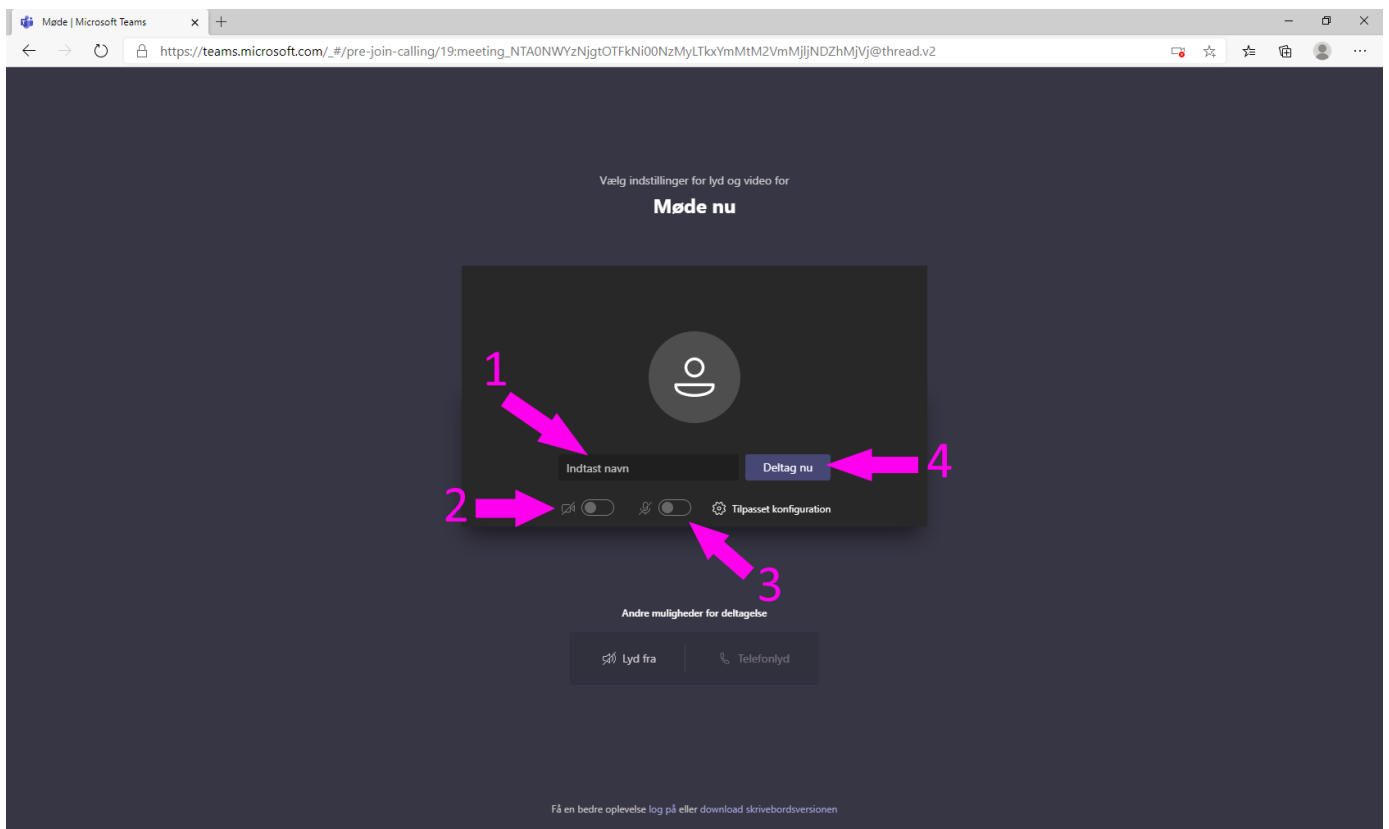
Møde | Microsoft Teams

https://teams.microsoft.com/_#/pre-join-calling/19:meeting_NTA0NWYzNjgtOTFkNi00NzMyLTkxYmMtM2VmMjljNDZhMjVj@thread.v2

Vælg indstillinger for lyd og video for

Møde nu

1

Indtast navn

Deltag nu

4

2

Tilpasset konfiguration

3

Andre muligheder for deltagelse

Lyd fra

Telefonlyd

Få en bedre oplevelse log på eller download skrivebordsversionen